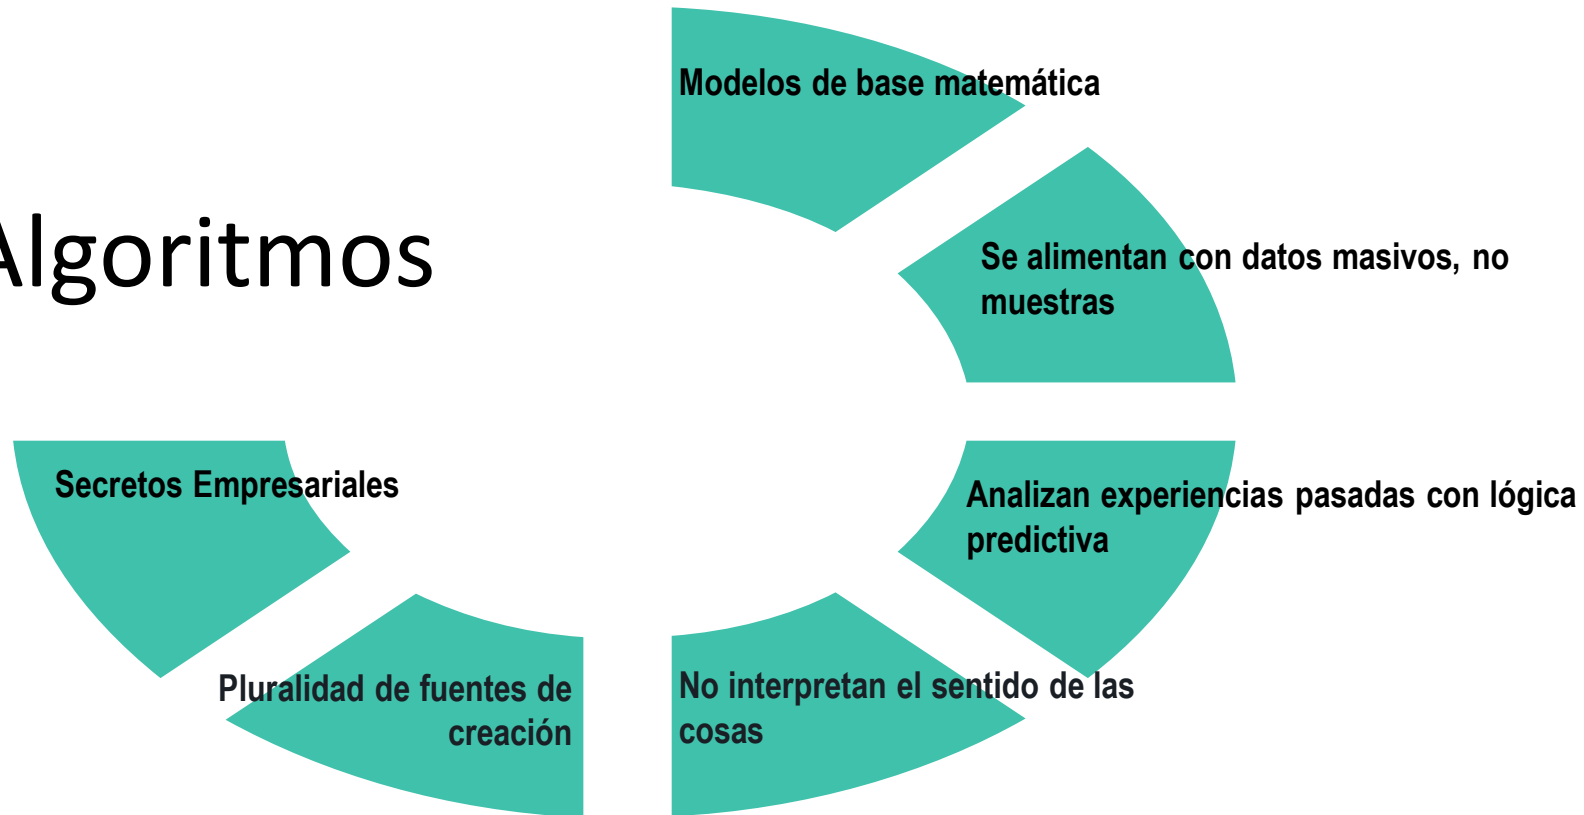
lgoritmos

Modelos de base matemática

Se alimentan con datos masivos, no muestras

Analizan experiencias pasadas con lógica predictiva

No interpretan el sentido de las cosas

Pluralidad de fuentes de creación

Secretos Empresariales